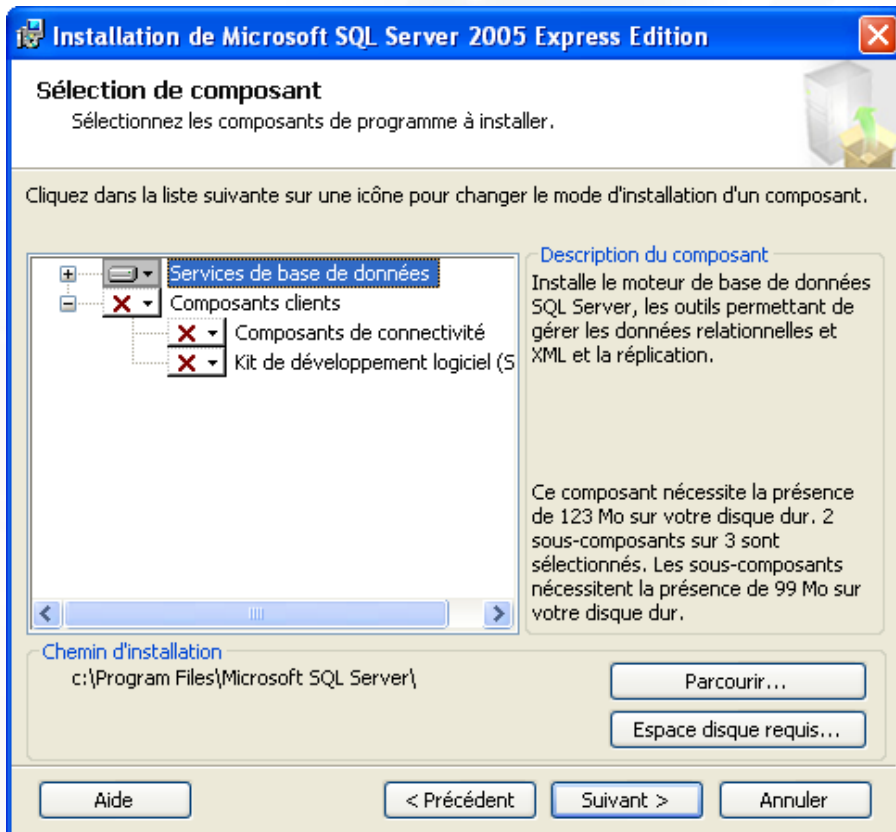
Installation de Microsoft SQL Server 2005 Express Edition

Sélection de composant
Sélectionnez les composants de programme à installer.

Cliquez dans la liste suivante sur une icône pour changer le mode d'installation d'un composant.

Services de base de données
Composants clients
Composants de connectivité
Kit de développement logiciel (S

Description du composant
Installe le moteur de base de données SQL Server, les outils permettant de gérer les données relationnelles et XML et la réplication.

Ce composant nécessite la présence de 123 Mo sur votre disque dur. 2 sous-composants sur 3 sont sélectionnés. Les sous-composants nécessitent la présence de 99 Mo sur votre disque dur.

Chemin d'installation
c:\Program Files\Microsoft SQL Server\

Parcourir...

Espace disque requis...

Aide

< Précédent

Suivant >

Annuler